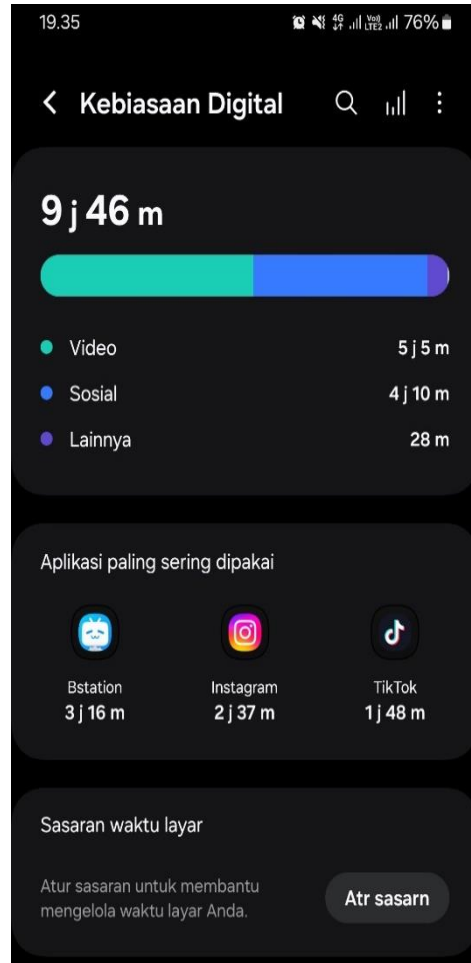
19.35 4G Vo) LTE2 76%

Kebiasaan Digital

9 j 46 m

Video 5 j 5 m
Sosial 4 j 10 m
Lainnya 28 m

Aplikasi paling sering dipakai

Bstation 3 j 16 m
Instagram 2 j 37 m
TikTok 1 j 48 m

Sasaran waktu layar

Atur sasaran untuk membantu mengelola waktu layar Anda.

Atr sasarn